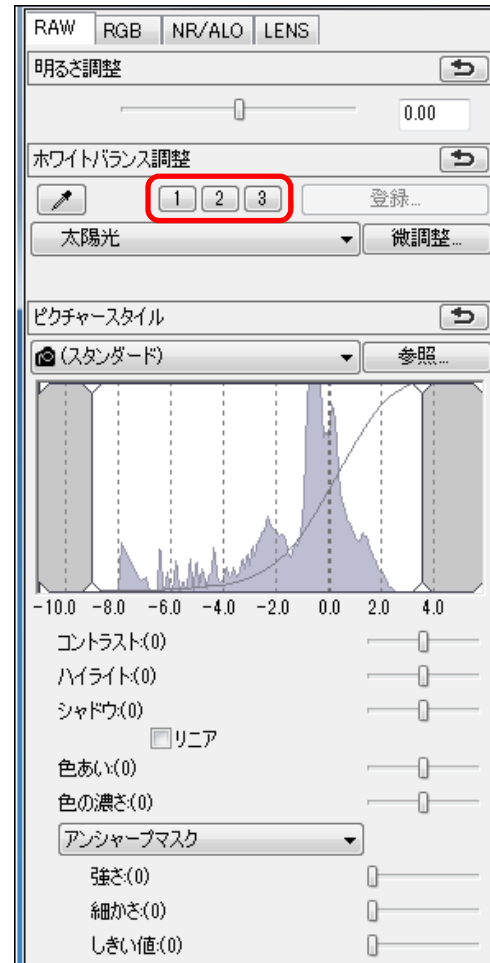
RAW RGB NR/ALO LENS

明るさ調整

0.00

ホワイトバランス調整

1 2 3 登録...

太陽光 微調整...

ピクチャースタイル

(スタンダード) 参照...

-10.0 -8.0 -6.0 -4.0 -2.0 0.0 2.0 4.0

コントラスト:(0)

ハイライト:(0)

シャドウ:(0)

リニア

色あい:(0)

色の濃さ:(0)

アンシャープマスク

強さ:(0)

細かさ:(0)

しきい値:(0)